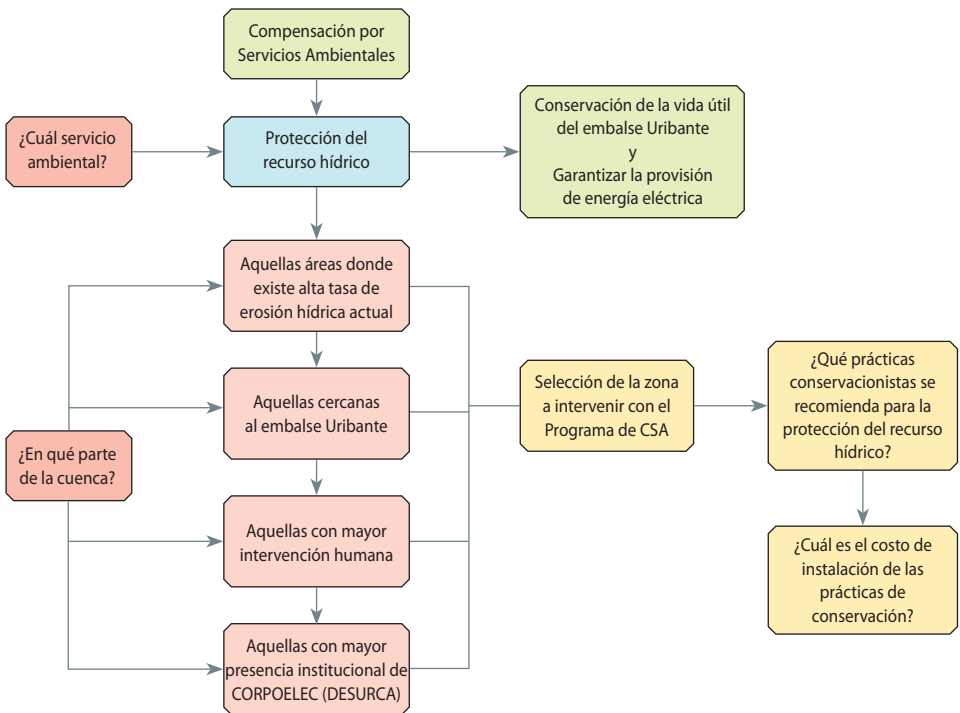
Compensación por Servicios Ambientales

¿Cuál servicio ambiental?

Protección del recurso hídrico

Conservación de la vida útil del embalse Uribante
y
Garantizar la provisión de energía eléctrica

Aquellas áreas donde existe alta tasa de erosión hídrica actual

Aquellas cercanas al embalse Uribante

¿En qué parte de la cuenca?

Aquellas con mayor intervención humana

Aquellas con mayor presencia institucional de CORPOELEC (DESURCA)

Selección de la zona a intervenir con el Programa de CSA

¿Qué prácticas conservacionistas se recomienda para la protección del recurso hídrico?

¿Cuál es el costo de instalación de las prácticas de conservación?